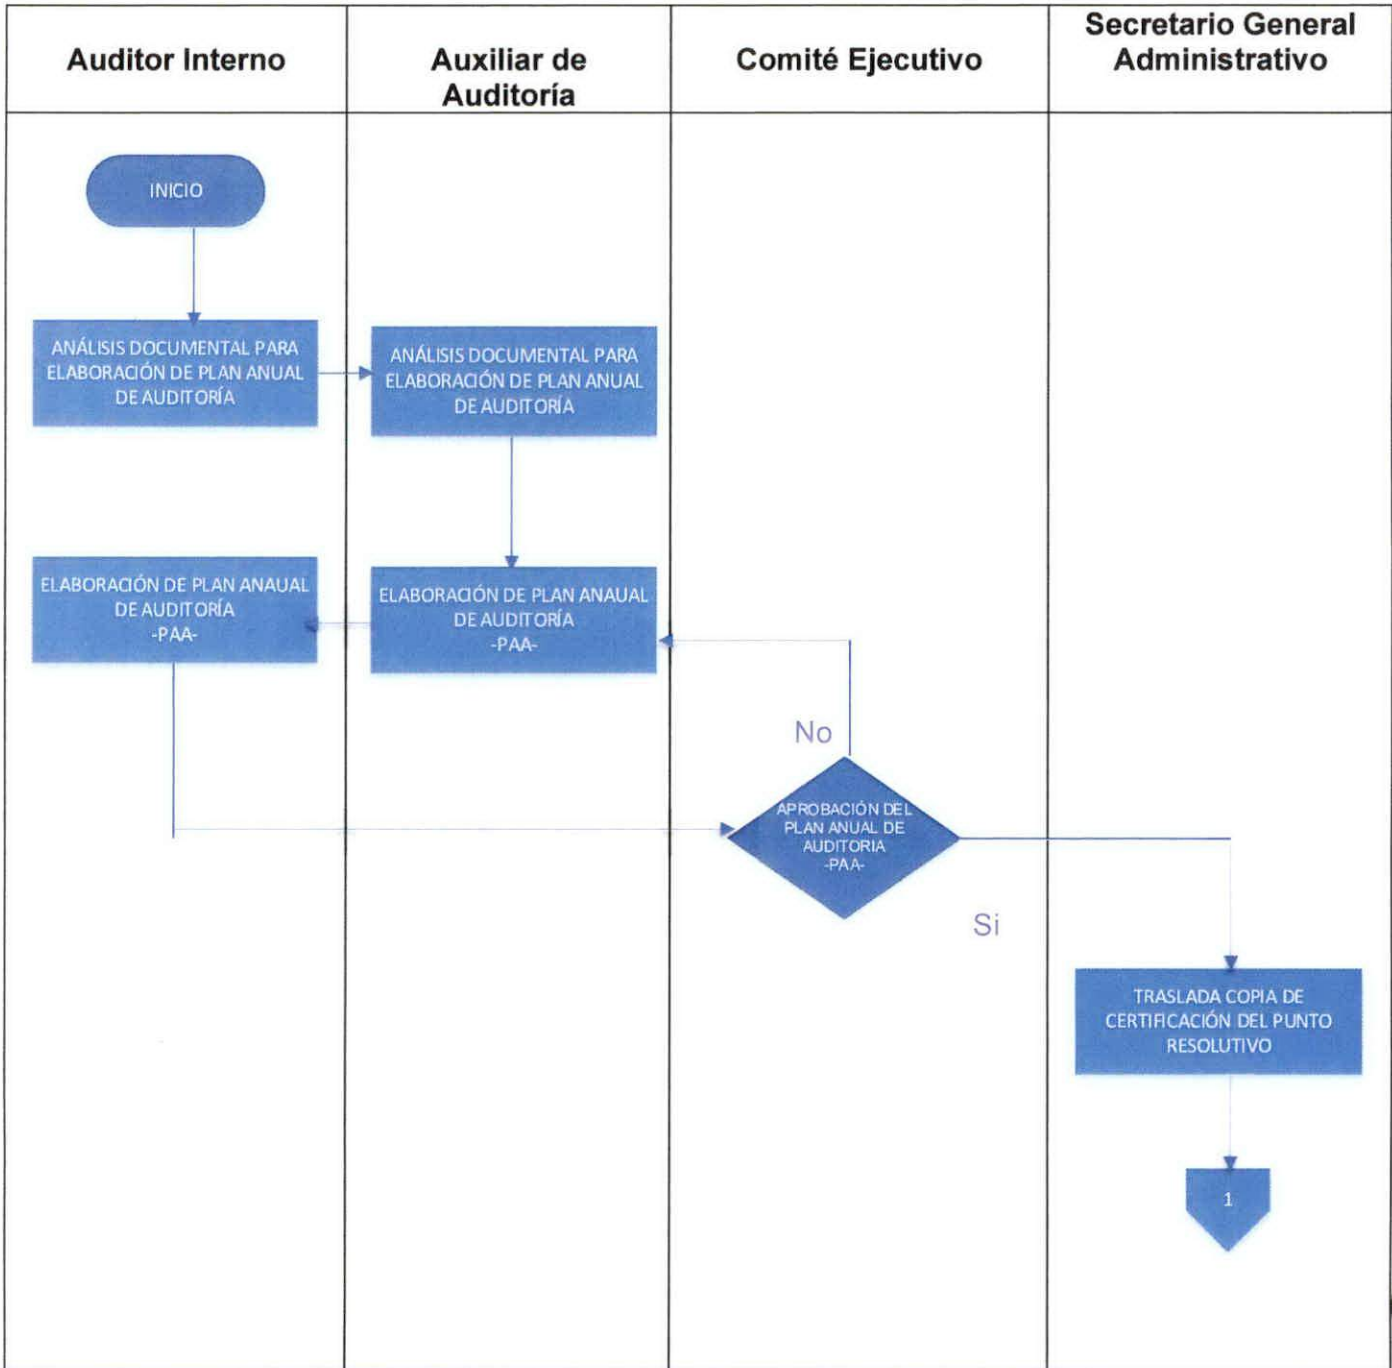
| Auditor Interno | Auxiliar de Auditoría | Comité Ejecutivo | Secretario General Administrativo |
|---|---|---|---|

INICIO

ANÁLISIS DOCUMENTAL PARA ELABORACIÓN DE PLAN ANUAL DE AUDITORÍA

ANÁLISIS DOCUMENTAL PARA ELABORACIÓN DE PLAN ANUAL DE AUDITORÍA

ELABORACIÓN DE PLAN ANAUAL DE AUDITORÍA -PAA-

ELABORACIÓN DE PLAN ANAUAL DE AUDITORÍA -PAA-

No

APROBACIÓN DEL PLAN ANUAL DE AUDITORIA -PAA-

Si

TRASLADA COPIA DE CERTIFICACIÓN DEL PUNTO RESOLUTIVO

1